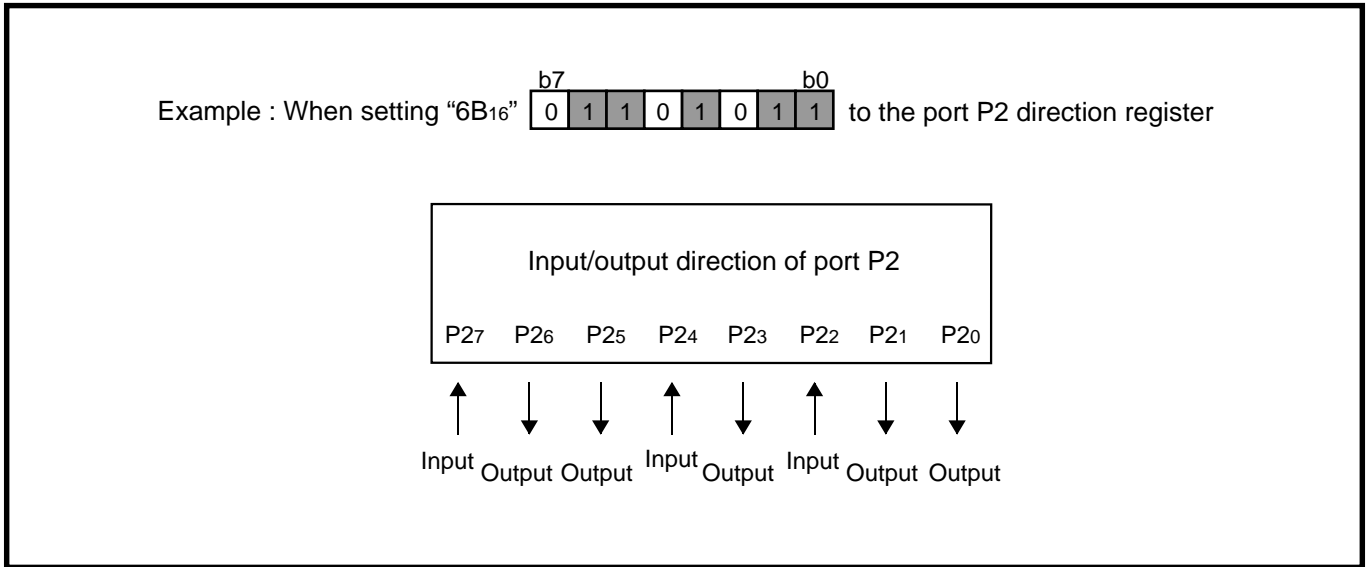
Example : When setting "$6B_{16}$"

b7 b0

| 0 | 1 | 1 | 0 | 1 | 0 | 1 | 1 |
|---|---|---|---|---|---|---|---|

to the port P2 direction register

Input/output direction of port P2

$P2_7$ $P2_6$ $P2_5$ $P2_4$ $P2_3$ $P2_2$ $P2_1$ $P2_0$

Input Output Output Input Output Input Output Output